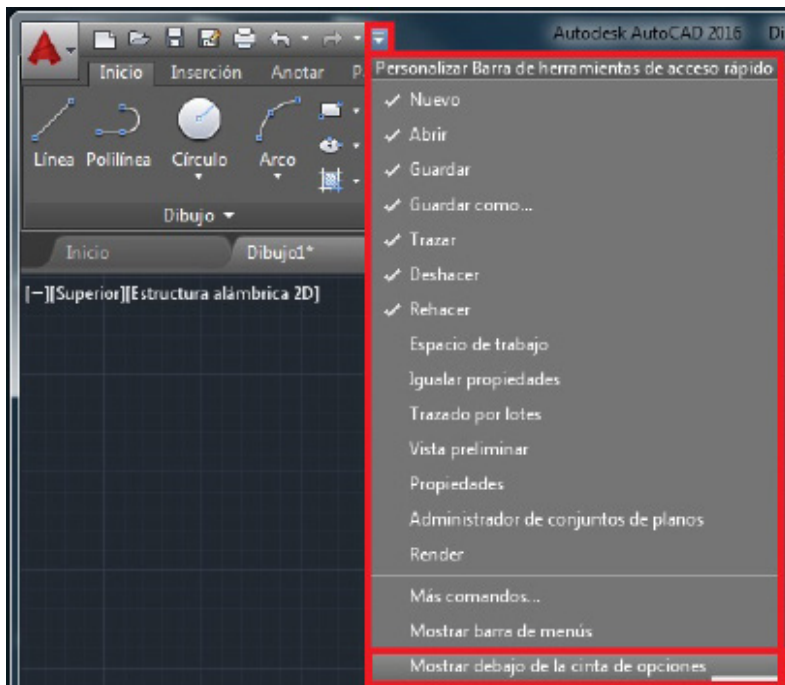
Autodesk AutoCAD 2016 Di

Inicio Inserción Anotar P

Línea Polilínea Círculo Arco

Dibujo

Inicio Dibujo1*

[−][Superior][Estructura alámbrica 2D]

Personalizar Barra de herramientas de acceso rápido

✓ Nuevo
✓ Abrir
✓ Guardar
✓ Guardar como...
✓ Trazar
✓ Deshacer
✓ Rehacer
Espacio de trabajo
Igualar propiedades
Trazado por lotes
Vista preliminar
Propiedades
Administrador de conjuntos de planos
Render
Más comandos...
Mostrar barra de menús
Mostrar debajo de la cinta de opciones